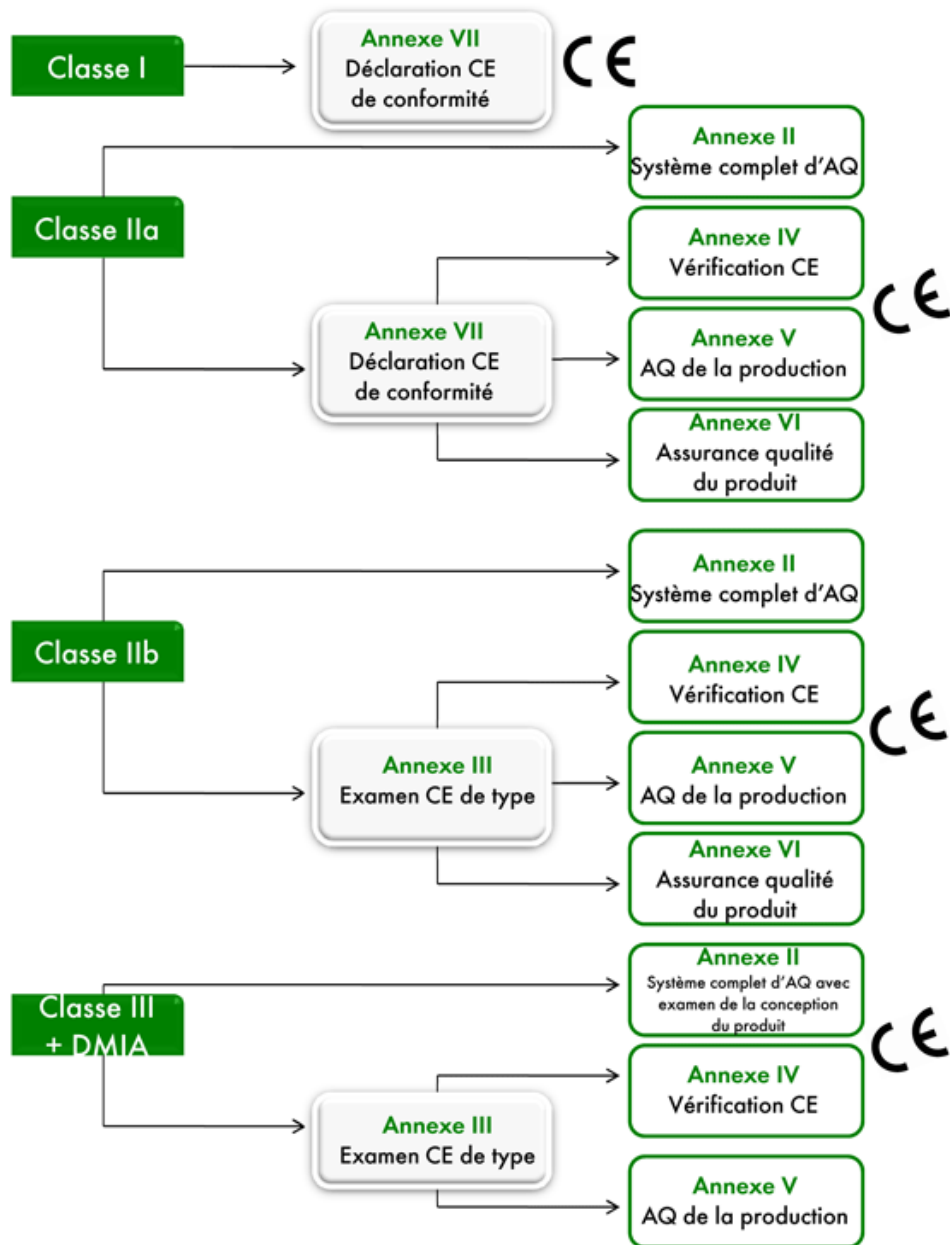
Classe I

Annexe VII
Déclaration CE de conformité

CE

Annexe II
Système complet d'AQ

Classe IIa

Annexe IV
Vérification CE

CE

Annexe VII
Déclaration CE de conformité

Annexe V
AQ de la production

Annexe VI
Assurance qualité du produit

Annexe II
Système complet d'AQ

Classe IIb

Annexe IV
Vérification CE

CE

Annexe III
Examen CE de type

Annexe V
AQ de la production

Annexe VI
Assurance qualité du produit

Annexe II
Système complet d'AQ avec examen de la conception du produit

Classe III + DMIA

CE

Annexe IV
Vérification CE

Annexe III
Examen CE de type

Annexe V
AQ de la production